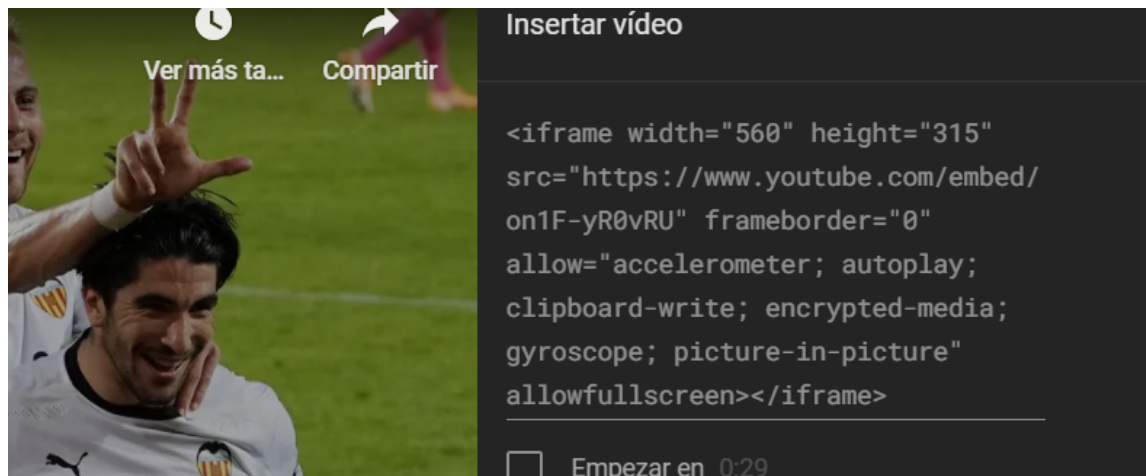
Ver más ta... Compartir

Insertar vídeo

<iframe width="560" height="315" src="https://www.youtube.com/embed/on1F-yR0vRU" frameborder="0" allow="accelerometer; autoplay; clipboard-write; encrypted-media; gyroscope; picture-in-picture" allowfullscreen></iframe>

Empezar en 0:29